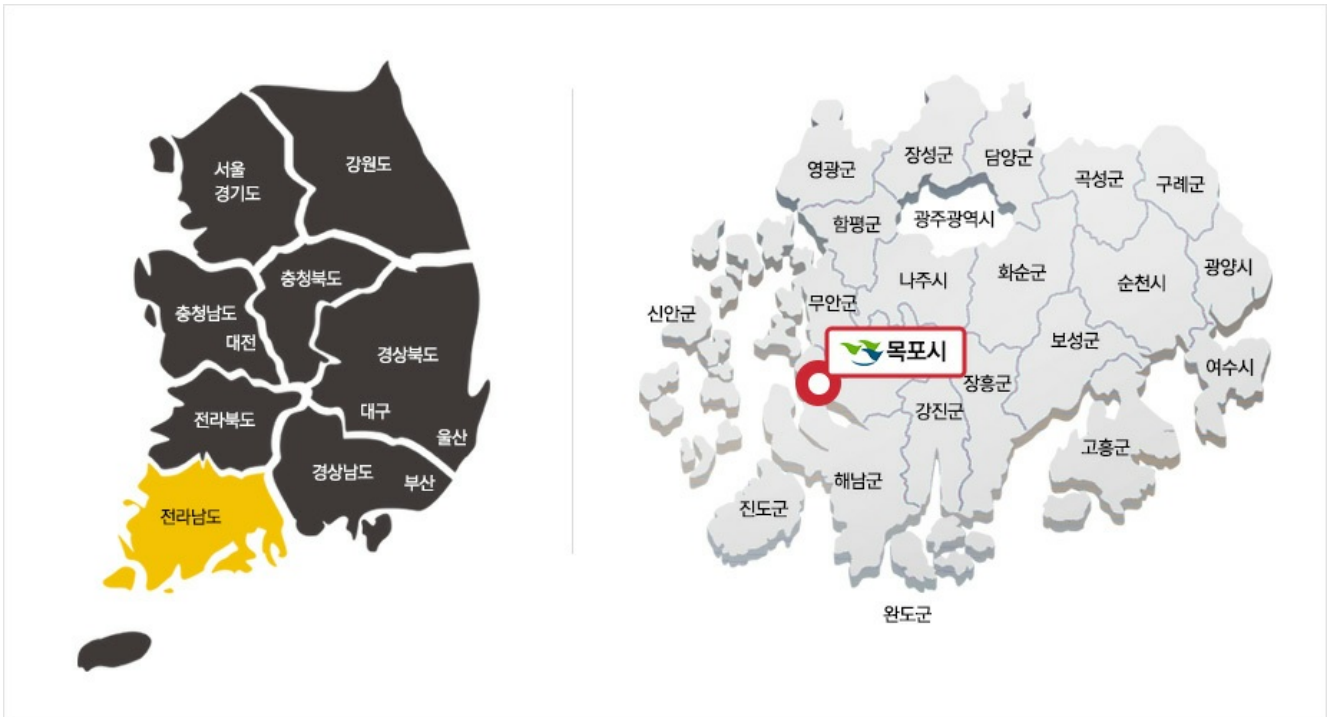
서울
경기도

강원도

충청북도

충청남도
대전

경상북도

대구

전라북도

울산

경상남도

부산

전라남도

영광군
장성군
담양군
곡성군
구례군
함평군
광주광역시
신안군
나주시
화순군
광양시
무안군
순천시
목포시
보성군
여수시
장흥군
강진군
고흥군
해남군
진도군
완도군